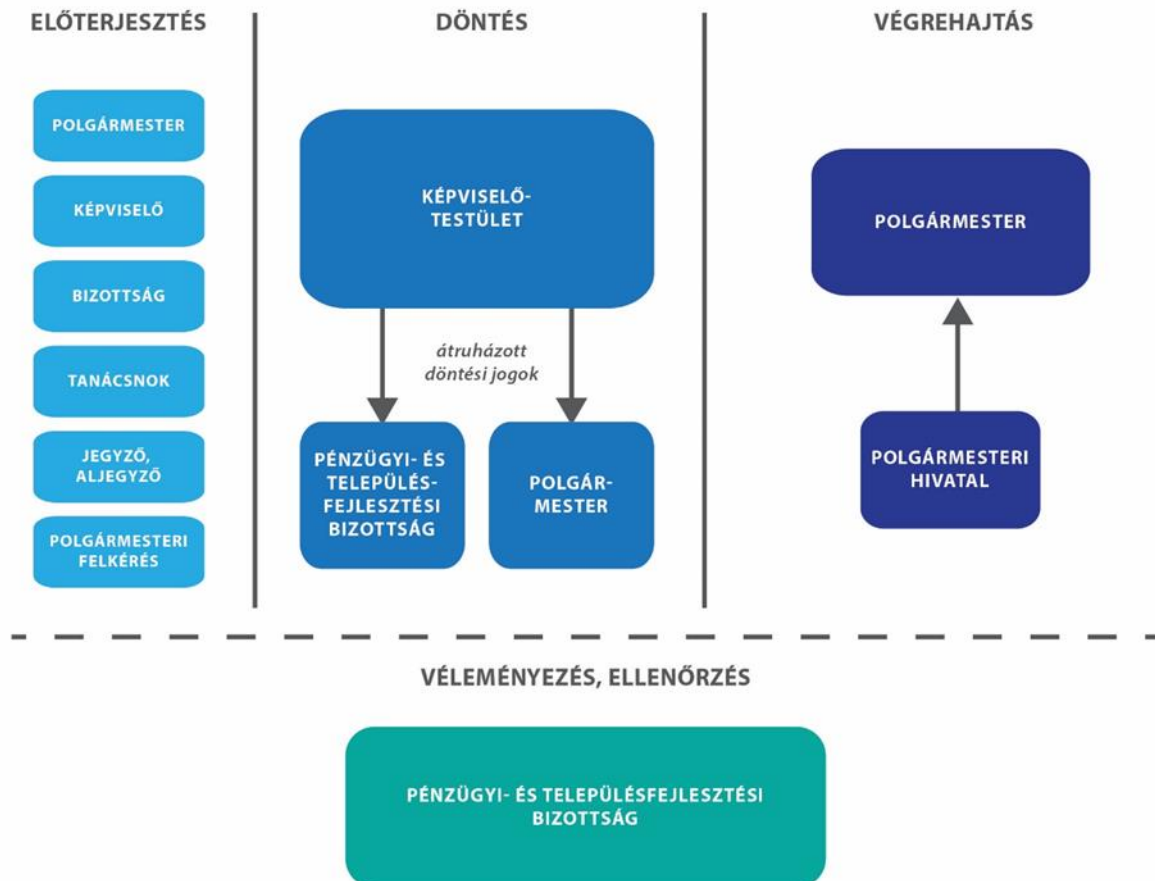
ELŐTERJESZTÉS

POLGÁRMESTER

KÉPVISELŐ

BIZOTTSÁG

TANÁCSNOK

JEGYZŐ, ALJEGYZŐ

POLGÁRMESTERI FELKÉRÉS

DÖNTÉS

KÉPVISELŐ-TESTÜLET

átruházott döntési jogok

PÉNZÜGYI- ÉS TELEPÜLÉSFEJLESZTÉSI BIZOTTSÁG

POLGÁRMESTER

VÉGREHAJTÁS

POLGÁRMESTER

POLGÁRMESTERI HIVATAL

VÉLEMÉNYEZÉS, ELLENŐRZÉS

PÉNZÜGYI- ÉS TELEPÜLÉSFEJLESZTÉSI BIZOTTSÁG